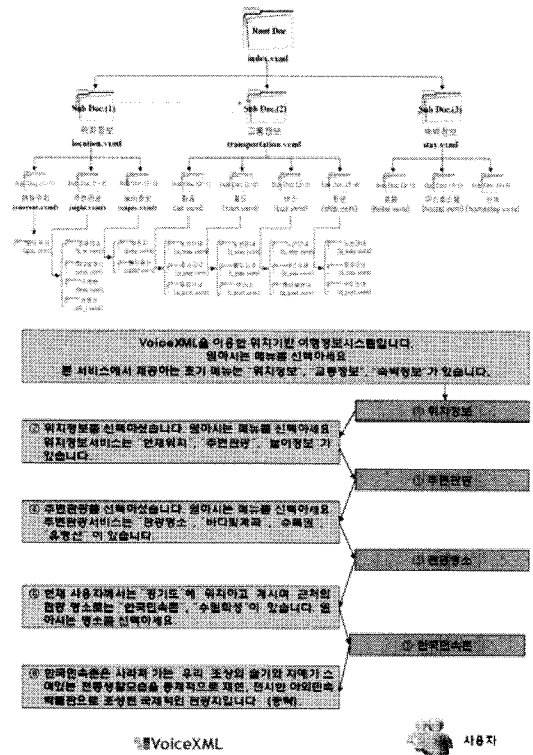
Root Doc

index.vxml

Sub Doc.(1)

위치정보

location.vxml

Sub Doc.(2)

교통정보

transportation.vxml

Sub Doc.(3)

숙박정보

stay.vxml

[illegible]

VoiceXML을 이용한 위치기반 여행정보시스템입니다. 원하시는 메뉴를 선택하세요 본 서비스에서 제공하는 초기 메뉴는 '위치정보', '교통정보', '숙박정보' 가 있습니다.

① 위치정보

② 위치정보를 선택하셨습니다. 원하시는 메뉴를 선택하세요 위치정보서비스는 '현재위치', '주변관광', '놀이정보' 가 있습니다.

③ 주변관광

④ 주변관광을 선택하셨습니다. 원하시는 메뉴를 선택하세요 주변관광서비스는 '관광명소', '바다및계곡', '수목원', '유명산' 이 있습니다.

⑤ 관광명소

⑤ 현재 사용자께서는 '경기도'에 위치하고 계시며 근처의 관광 명소로는 '한국민속촌', '수원화성' 이 있습니다. 원하시는 명소를 선택하세요.

⑦ 한국민속촌

⑧ 한국민속촌은 사라져 가는 우리 조상의 슬기와 지혜가 스며있는 전통생활모습을 종합적으로 재현, 전시한 야외민속박물관으로 조성된 국제적인 관광지입니다 (중략)

VoiceXML

사용자